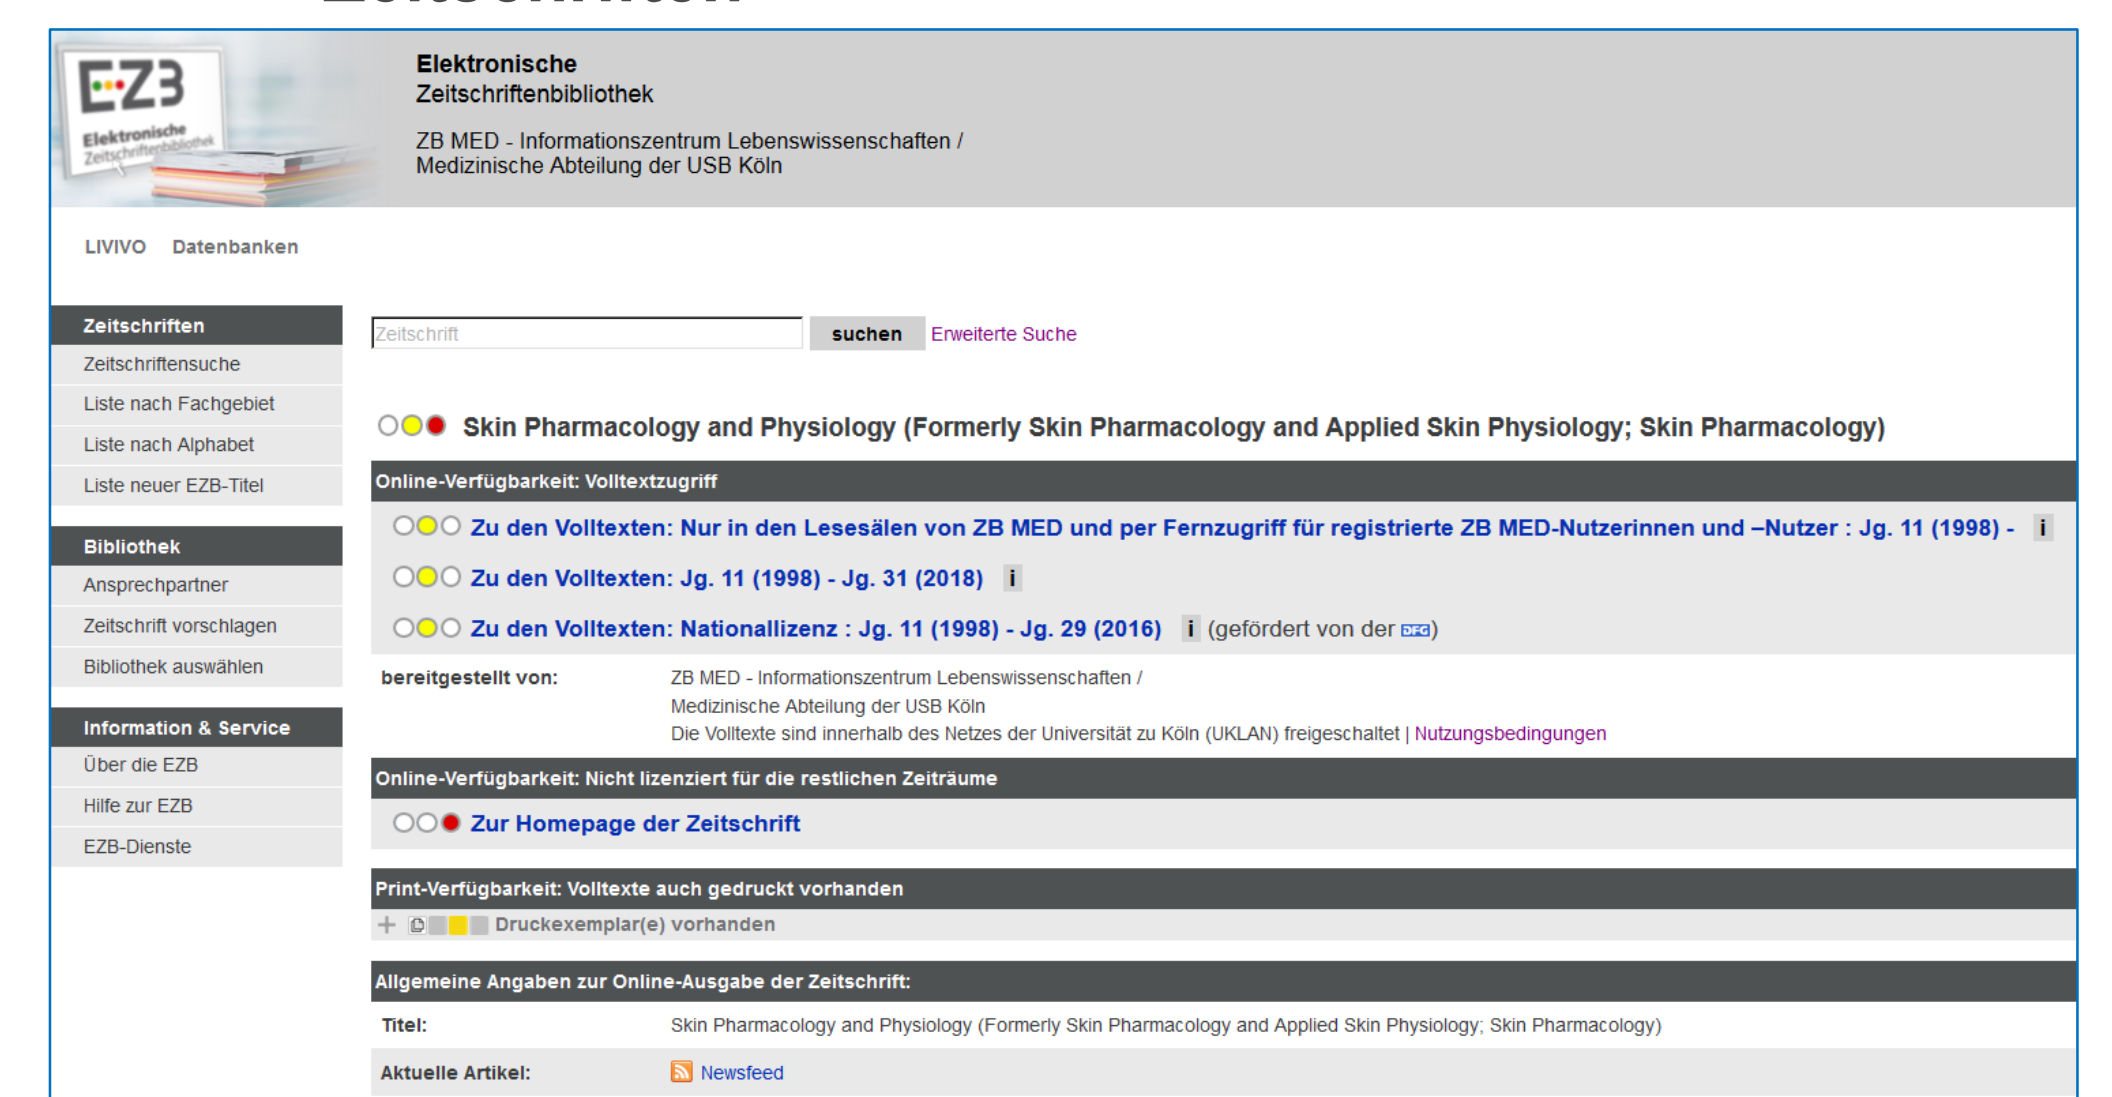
EZB
Elektronische Zeitschriftenbibliothek

Elektronische Zeitschriftenbibliothek

ZB MED - Informationszentrum Lebenswissenschaften / Medizinische Abteilung der USB Köln

LIVIVO Datenbanken

Zeitschriften
Zeitschriftensuche
Liste nach Fachgebiet
Liste nach Alphabet
Liste neuer EZB-Titel

Bibliothek
Ansprechpartner
Zeitschrift vorschlagen
Bibliothek auswählen

Information & Service
Über die EZB
Hilfe zur EZB
EZB-Dienste

Zeitschrift suchen Erweiterte Suche

Skin Pharmacology and Physiology (Formerly Skin Pharmacology and Applied Skin Physiology; Skin Pharmacology)

Online-Verfügbarkeit: Volltextzugriff

Zu den Volltexten: Nur in den Lesesälen von ZB MED und per Fernzugriff für registrierte ZB MED-Nutzerinnen und –Nutzer : Jg. 11 (1998) - i

Zu den Volltexten: Jg. 11 (1998) - Jg. 31 (2018) i

Zu den Volltexten: Nationallizenz : Jg. 11 (1998) - Jg. 29 (2016) i (gefördert von der DFG)

bereitgestellt von: ZB MED - Informationszentrum Lebenswissenschaften / Medizinische Abteilung der USB Köln
Die Volltexte sind innerhalb des Netzes der Universität zu Köln (UKLAN) freigeschaltet | Nutzungsbedingungen

Online-Verfügbarkeit: Nicht lizenziert für die restlichen Zeiträume

Zur Homepage der Zeitschrift

Print-Verfügbarkeit: Volltexte auch gedruckt vorhanden

+ Druckexemplar(e) vorhanden

Allgemeine Angaben zur Online-Ausgabe der Zeitschrift:

Titel: Skin Pharmacology and Physiology (Formerly Skin Pharmacology and Applied Skin Physiology; Skin Pharmacology)

Aktuelle Artikel: Newsfeed